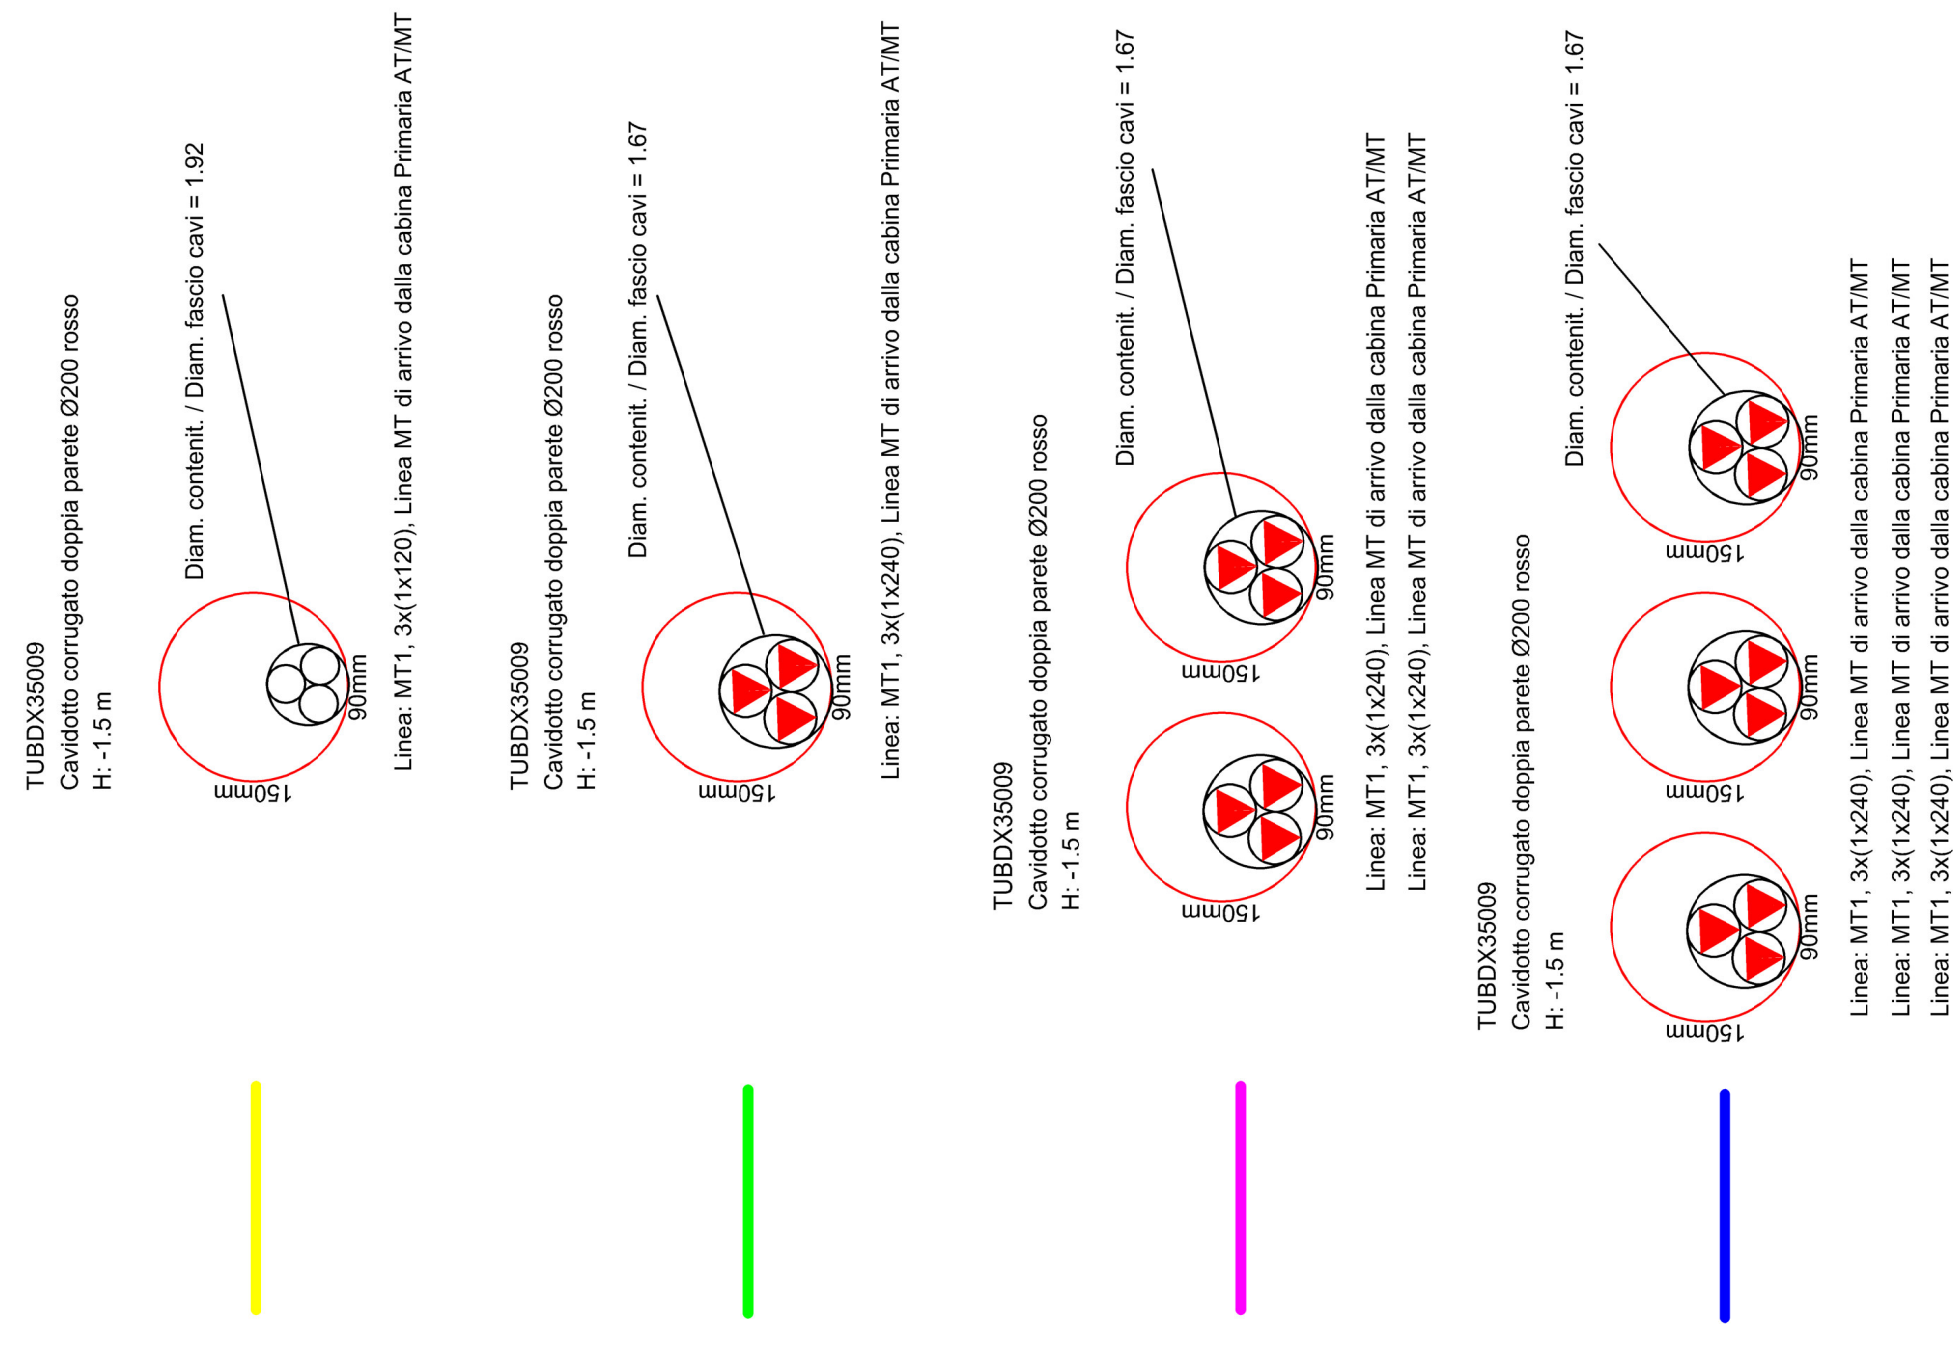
TUBDX35009
Cavidotto corrugato doppia parete Ø200 rosso
H: -1.5 m

Diam. contenit. / Diam. fascio cavi = 1.92

150mm

90mm

Linea: MT1, 3x(1x120), Linea MT di arrivo dalla cabina Primaria AT/MT

TUBDX35009
Cavidotto corrugato doppia parete Ø200 rosso
H: -1.5 m

Diam. contenit. / Diam. fascio cavi = 1.67

150mm

90mm

Linea: MT1, 3x(1x240), Linea MT di arrivo dalla cabina Primaria AT/MT

TUBDX35009
Cavidotto corrugato doppia parete Ø200 rosso
H: -1.5 m

Diam. contenit. / Diam. fascio cavi = 1.67

150mm

90mm

150mm

90mm

Linea: MT1, 3x(1x240), Linea MT di arrivo dalla cabina Primaria AT/MT
Linea: MT1, 3x(1x240), Linea MT di arrivo dalla cabina Primaria AT/MT

TUBDX35009
Cavidotto corrugato doppia parete Ø200 rosso
H: -1.5 m

Diam. contenit. / Diam. fascio cavi = 1.67

150mm

90mm

150mm

90mm

150mm

90mm

Linea: MT1, 3x(1x240), Linea MT di arrivo dalla cabina Primaria AT/MT
Linea: MT1, 3x(1x240), Linea MT di arrivo dalla cabina Primaria AT/MT
Linea: MT1, 3x(1x240), Linea MT di arrivo dalla cabina Primaria AT/MT